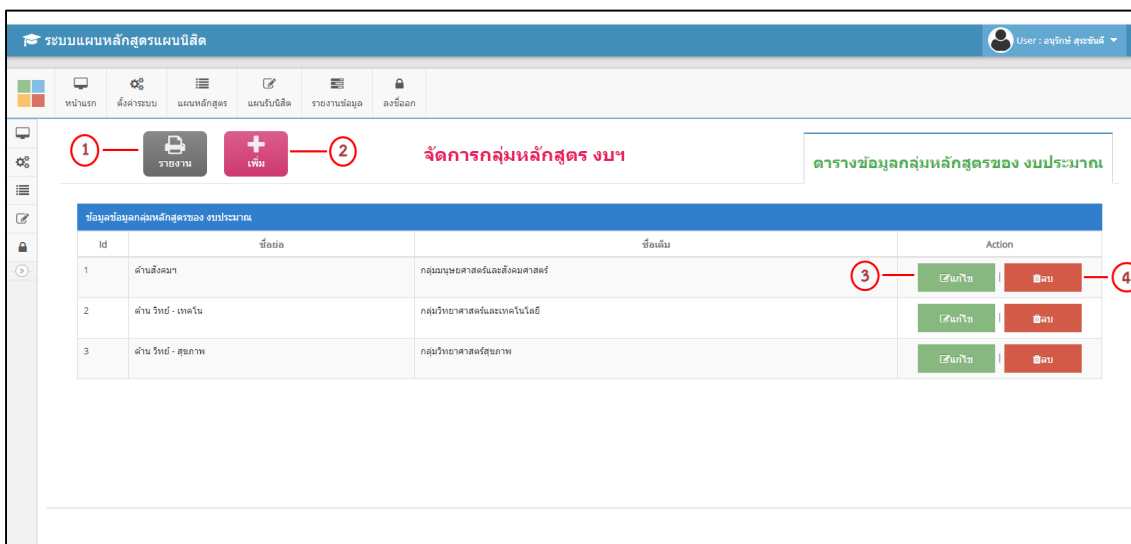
ระบบแผนหลักสูตรแผนนิสิต

User : อนุรักษ์ สุระขันดี

หน้าแรก ตั้งค่าระบบ แผนหลักสูตร แผนรับนิสิต รายงานข้อมูล ลงชื่อออก

1 รายงาน 2 เพิ่ม

จัดการกลุ่มหลักสูตร งบฯ

ตารางข้อมูลกลุ่มหลักสูตรของ งบประมาณ

ข้อมูลข้อมูลกลุ่มหลักสูตรของ งบประมาณ

| Id | ชื่อย่อ | ชื่อเต็ม | Action |
|---|---|---|---|
| 1 | ด้านสังคมฯ | กลุ่มมนุษยศาสตร์และสังคมศาสตร์ | 3 แก้ไข \| ลบ 4 |
| 2 | ด้าน วิทย์ - เทคโน | กลุ่มวิทยาศาสตร์และเทคโนโลยี | แก้ไข \| ลบ |
| 3 | ด้าน วิทย์ - สุขภาพ | กลุ่มวิทยาศาสตร์สุขภาพ | แก้ไข \| ลบ |